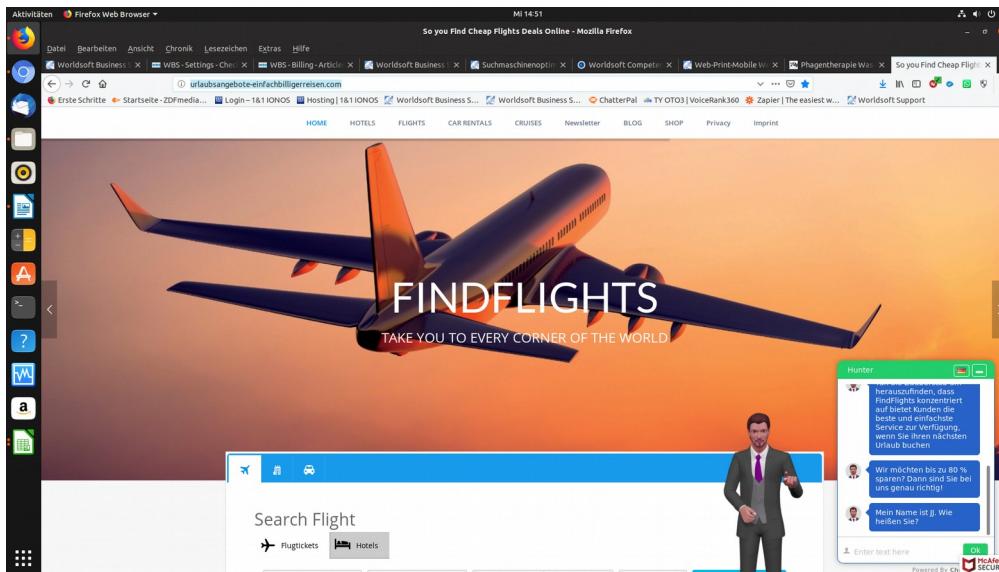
Aktivitäten Firefox Web Browser ▾

Mi 14:51

So you Find Cheap Flights Deals Online - Mozilla Firefox

Datei Bearbeiten Ansicht Chronik Lesezeichen Extras Hilfe

Worldsoft Business S × | WBS - Settings - Chec × | WBS - Billing - Article × | Worldsoft Business × | Suchmaschinenoptim × | Worldsoft Compete × | Web-Print-Mobile W × | Phagentherapie Was × | So you Find Cheap Flight ×

urlaubsangebote-einfachbilligerreisen.com

Erste Schritte | Startseite - ZDFmedia... | Login – 1&1 IONOS | Hosting | 1&1 IONOS | Worldsoft Business S... | Worldsoft Business S... | ChatterPal | TY OTO3 | VoiceRank360 | Zapier | The easiest w... | Worldsoft Support

HOME HOTELS FLIGHTS CAR RENTALS CRUISES Newsletter BLOG SHOP Privacy Imprint

FINDFLIGHTS

TAKE YOU TO EVERY CORNER OF THE WORLD

Search Flight

Flugtickets Hotels

Hunter

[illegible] herauszufinden, dass FindFlights konzentriert auf bietet Kunden die beste und einfachste Service zur Verfügung, wenn Sie ihren nächsten Urlaub buchen

Wir möchten bis zu 80 % sparen? Dann sind Sie bei uns genau richtig!

Mein Name ist JJ. Wie heißen Sie?

Enter text here

Ok

Powered by C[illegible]

McAfee SECURE